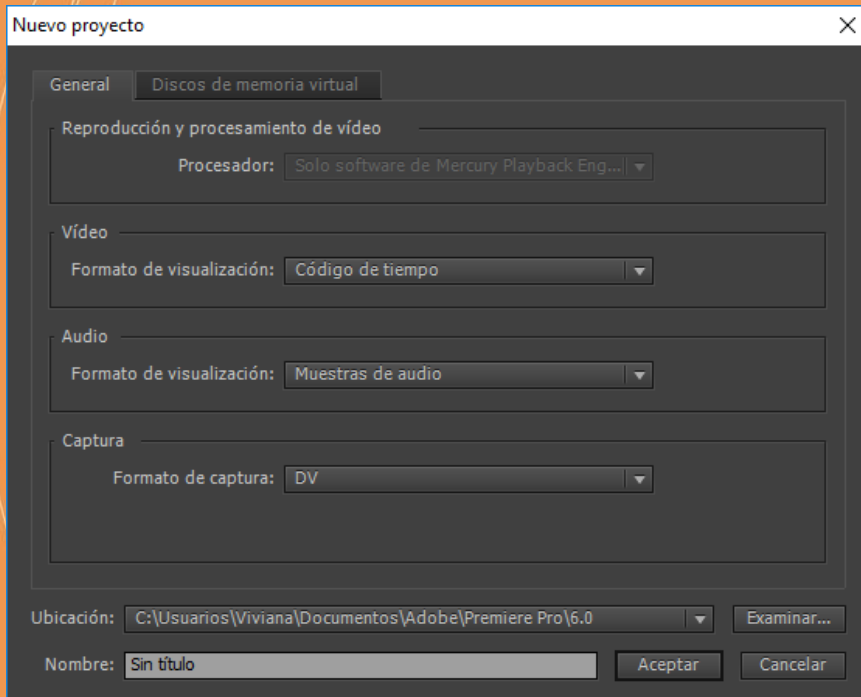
Nuevo proyecto

General | Discos de memoria virtual

Reproducción y procesamiento de vídeo

Procesador: Solo software de Mercury Playback Eng...

Vídeo

Formato de visualización: Código de tiempo

Audio

Formato de visualización: Muestras de audio

Captura

Formato de captura: DV

Ubicación: C:\Usuarios\Viviana\Documentos\Adobe\Premiere Pro\6.0

Examinar...

Nombre: Sin título

Aceptar

Cancelar